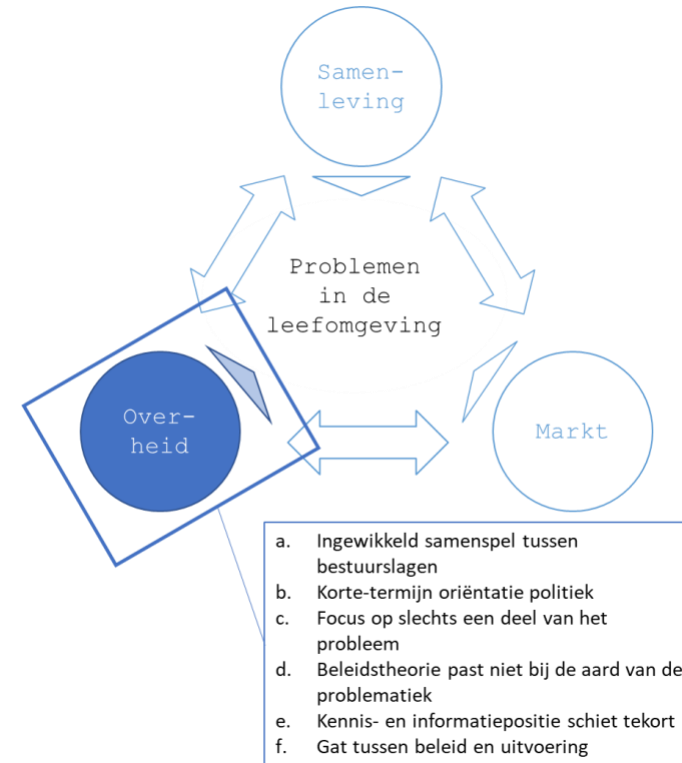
Samen-
leving

Problemen
in de
leefomgeving

Over-
heid

Markt

a. Ingewikkeld samenspel tussen bestuurslagen
b. Korte-termijn oriëntatie politiek
c. Focus op slechts een deel van het probleem
d. Beleidstheorie past niet bij de aard van de problematiek
e. Kennis- en informatiepositie schiet tekort
f. Gat tussen beleid en uitvoering